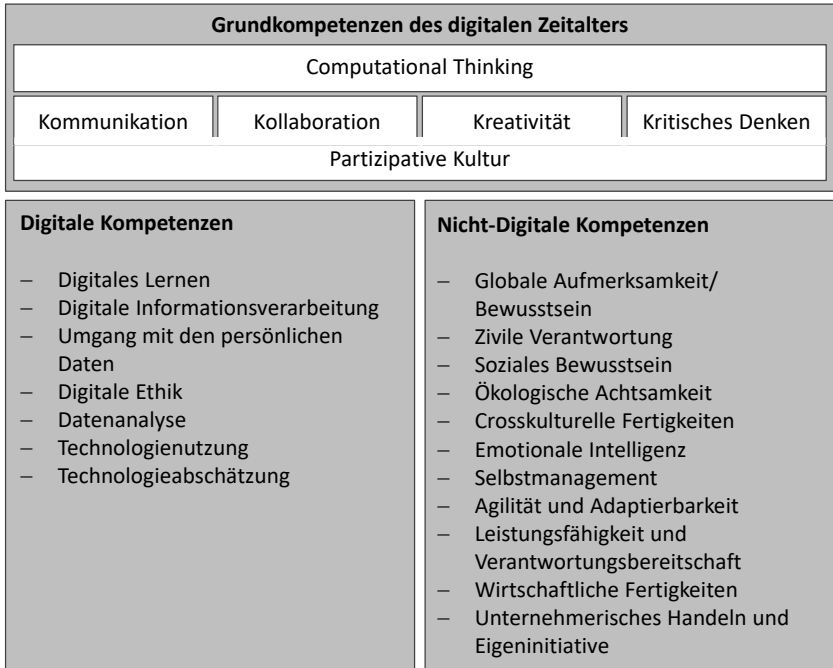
Grundkompetenzen des digitalen Zeitalters

Computational Thinking

Kommunikation

Kollaboration

Kreativität

Kritisches Denken

Partizipative Kultur

Digitale Kompetenzen

– Digitales Lernen
– Digitale Informationsverarbeitung
– Umgang mit den persönlichen Daten
– Digitale Ethik
– Datenanalyse
– Technologienutzung
– Technologieabschätzung

Nicht-Digitale Kompetenzen

– Globale Aufmerksamkeit/ Bewusstsein
– Zivile Verantwortung
– Soziales Bewusstsein
– Ökologische Achtsamkeit
– Crosskulturelle Fertigkeiten
– Emotionale Intelligenz
– Selbstmanagement
– Agilität und Adaptierbarkeit
– Leistungsfähigkeit und Verantwortungsbereitschaft
– Wirtschaftliche Fertigkeiten
– Unternehmerisches Handeln und Eigeninitiative